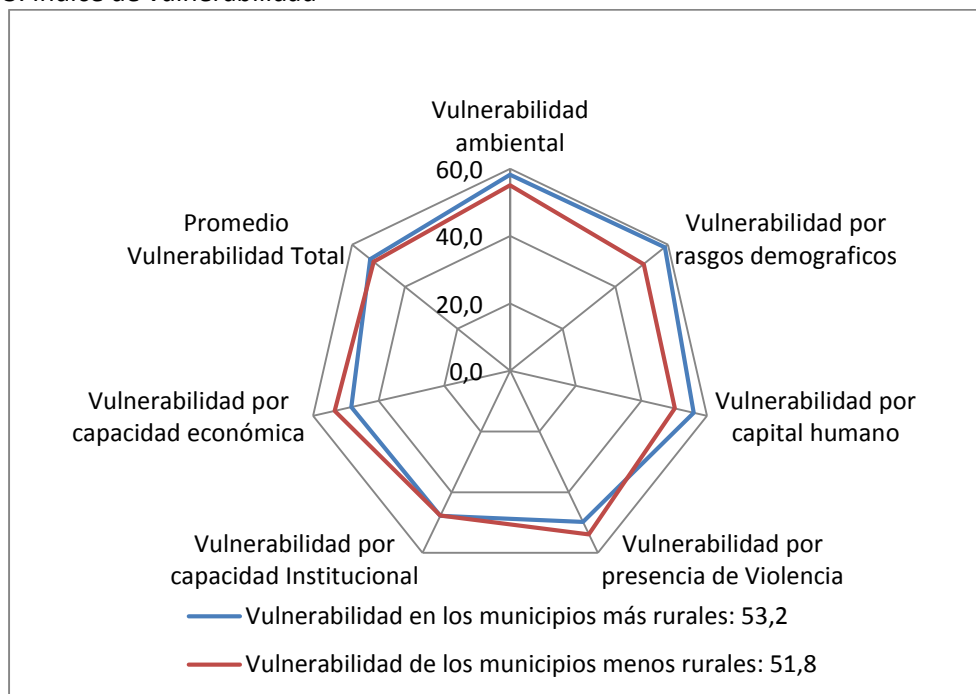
Vulnerabilidad ambiental

60,0
40,0
20,0
0,0

Vulnerabilidad por rasgos demograficos

Vulnerabilidad por capital humano

Vulnerabilidad por presencia de Violencia

Vulnerabilidad por capacidad Institucional

Vulnerabilidad por capacidad económica

Promedio Vulnerabilidad Total

Vulnerabilidad en los municipios más rurales: 53,2

Vulnerabilidad de los municipios menos rurales: 51,8